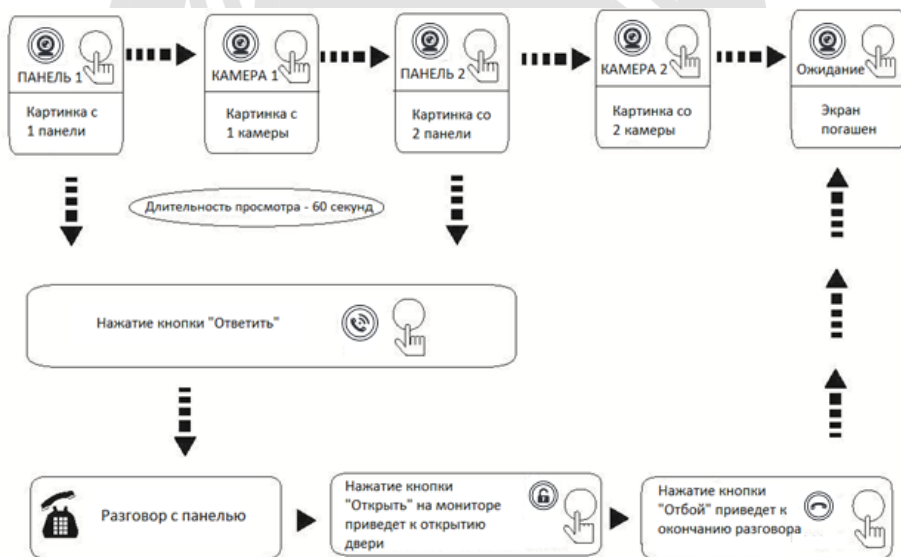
ПАНЕЛЬ 1

Картинка с 1 панели

КАМЕРА 1

Картинка с 1 камеры

ПАНЕЛЬ 2

Картинка со 2 панели

КАМЕРА 2

Картинка со 2 камеры

Ожидание

Экран погашен

Длительность просмотра - 60 секунд

Нажатие кнопки "Ответить"

Разговор с панелью

Нажатие кнопки "Открыть" на мониторе приведет к открытию двери

Нажатие кнопки "Отбой" приведет к окончанию разговора